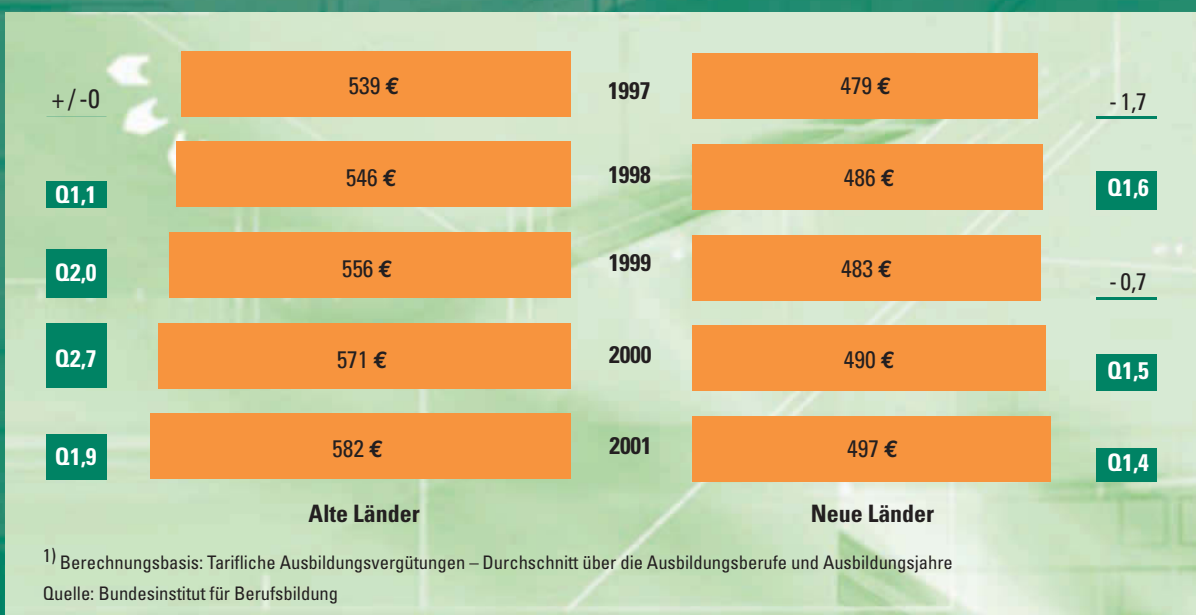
+/-0

539 €

1997

479 €

- 1,7

Q1,1

546 €

1998

486 €

Q1,6

Q2,0

556 €

1999

483 €

- 0,7

Q2,7

571 €

2000

490 €

Q1,5

Q1,9

582 €

2001

497 €

Q1,4

Alte Länder

Neue Länder

$^{1)}$ Berechnungsbasis: Tarifliche Ausbildungsvergütungen – Durchschnitt über die Ausbildungsberufe und Ausbildungsjahre
Quelle: Bundesinstitut für Berufsbildung